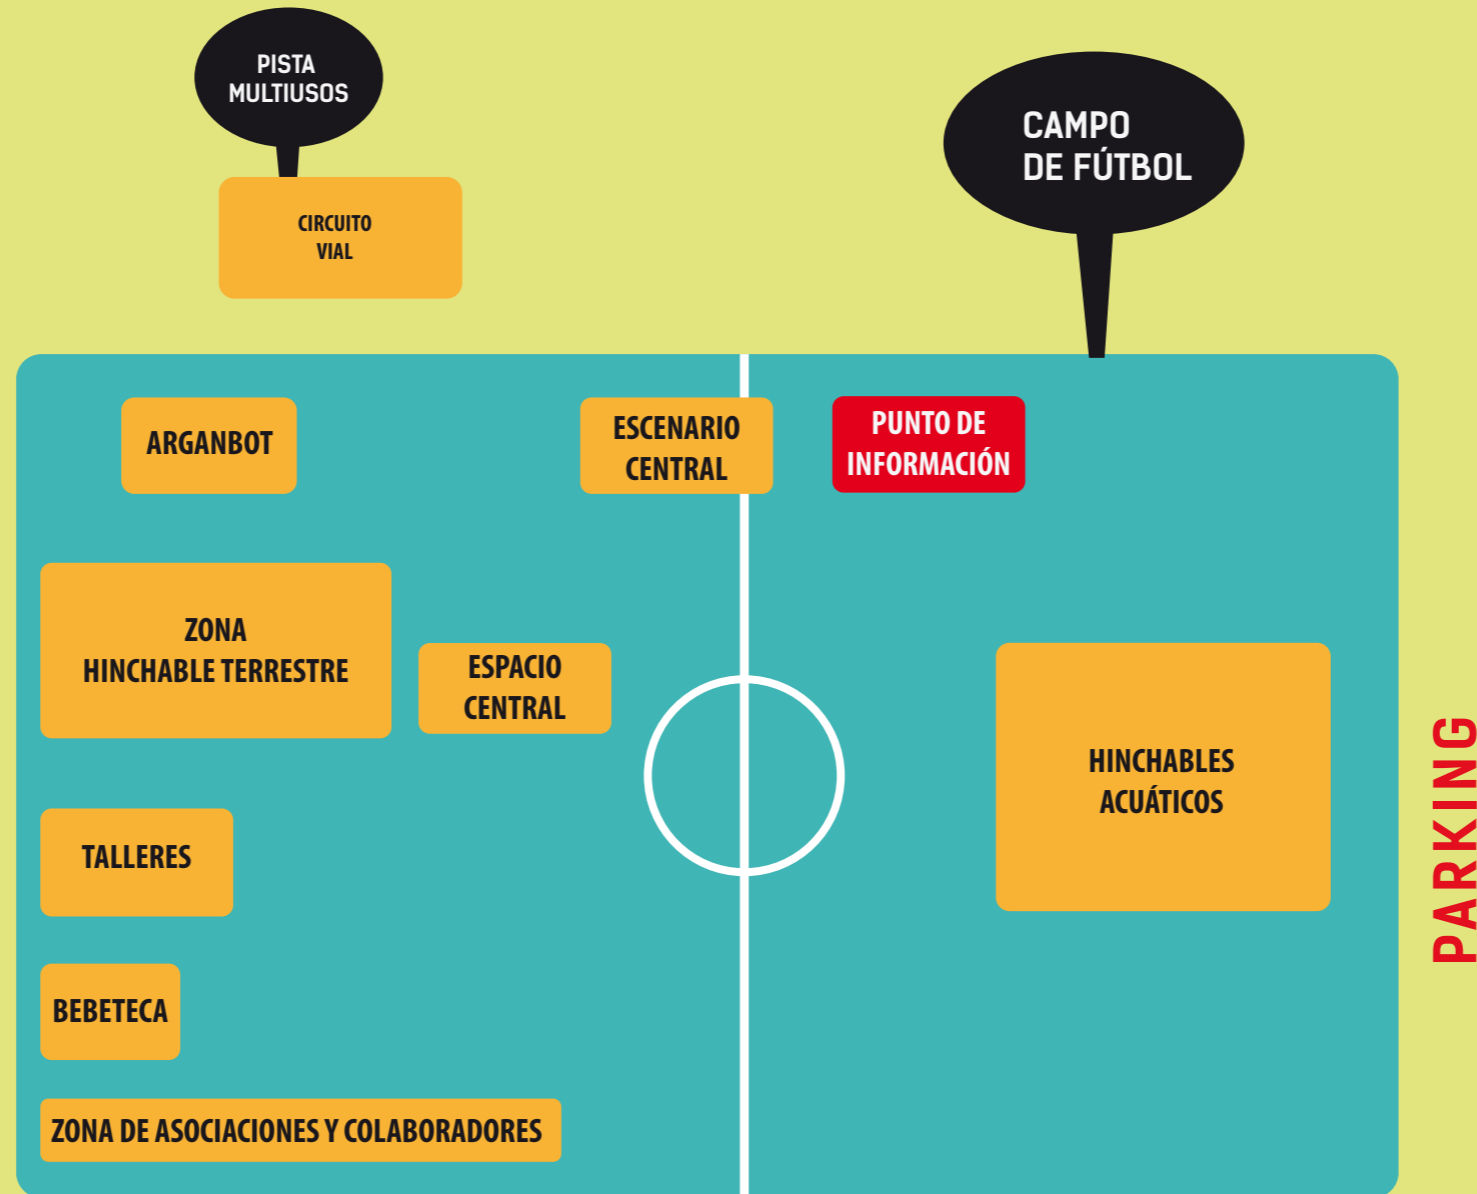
PISTA MULTIUSOS

CIRCUITO VIAL

CAMPO DE FÚTBOL

ARGANBOT

ESCENARIO CENTRAL

PUNTO DE INFORMACIÓN

ZONA HINCHABLE TERRESTRE

ESPACIO CENTRAL

HINCHABLES ACUÁTICOS

TALLERES

BEBETECA

ZONA DE ASOCIACIONES Y COLABORADORES

PARKING